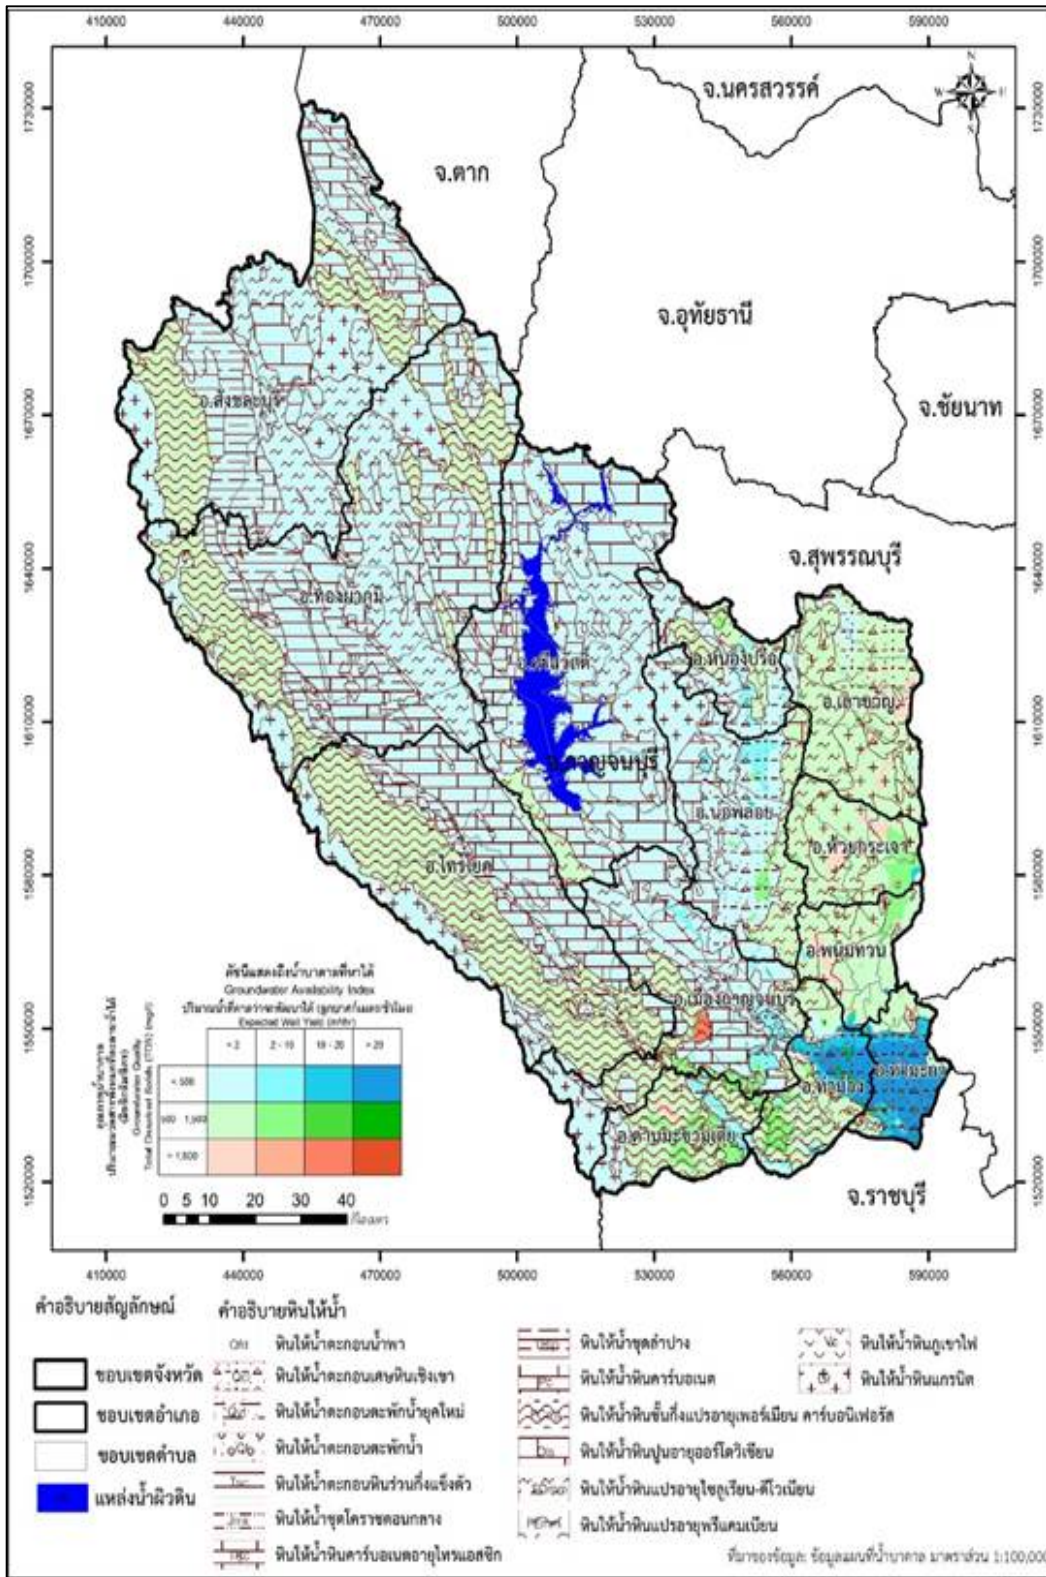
410000 440000 470000 500000 530000 560000 590000

1730000 1700000 1670000 1640000 1610000 1580000 1550000 1520000

จ.นครสวรรค์

จ.ตาก

จ.อุทัยธานี

จ.ชัยนาท

จ.สุพรรณบุรี

อ.สังขละบุรี

อ.ทองผาภูมิ

อ.ศรีสวัสดิ์

อ.ด่านช้าง

อ.เลาขวัญ

จ.กาญจนบุรี

อ.บ่อพลอย

อ.ห้วยกระเจา

อ.ไทรโยค

อ.พนมทวน

อ.เมืองกาญจนบุรี

อ.ท่าม่วง

อ.ท่ามะกา

อ.ด่านมะขามเตี้ย

จ.ราชบุรี

ดัชนีแสดงศักย์น้ำบาดาลที่หาได้
Groundwater Availability Index
ปริมาณน้ำที่คาดว่าจะพัฒนาได้ (ลูกบาศก์เมตร/ชั่วโมง)
Expected Well Yield (m³/hr)

คุณภาพน้ำบาดาล
Groundwater Quality
Total Dissolved Solids (TDS) (mg/l)

| | < 2 | 2 - 10 | 10 - 20 | > 20 |
|---|---|---|---|---|
| < 500 | | | | |
| 500 - 1,500 | | | | |
| > 1,500 | | | | |

0 5 10 20 30 40 กิโลเมตร

410000 440000 470000 500000 530000 560000 590000

คำอธิบายสัญลักษณ์

ขอบเขตจังหวัด
ขอบเขตอำเภอ
ขอบเขตตำบล
แหล่งน้ำผิวดิน

คำอธิบายหินให้น้ำ

Qfl หินให้น้ำตะกอนน้ำพา
Qcl หินให้น้ำตะกอนเศษหินเชิงเขา
Qyt หินให้น้ำตะกอนตะพักน้ำยุคใหม่
Qot หินให้น้ำตะกอนตะพักน้ำ
Tsc หินให้น้ำตะกอนหินร่วนกึ่งแข็งตัว
JKk หินให้น้ำชุดโคราชตอนกลาง
TRc หินให้น้ำหินคาร์บอเนตอายุไทรแอสซิก

หินให้น้ำชุดลำปาง
Pc หินให้น้ำหินคาร์บอเนต
หินให้น้ำหินชั้นกึ่งแปรอายุเพอร์เมียน คาร์บอนิเฟอรัส
Ob หินให้น้ำหินปูนอายุออร์โดวิเชียน
SDmm หินให้น้ำหินแปรอายุไซลูเรียน-ดีโวเนียน
PEm หินให้น้ำหินแปรอายุพรีแคมเบียน

Vc หินให้น้ำหินภูเขาไฟ
Gr หินให้น้ำหินแกรนิต

ที่มาของข้อมูล: ข้อมูลแผนที่น้ำบาดาล มาตราส่วน 1:100,000